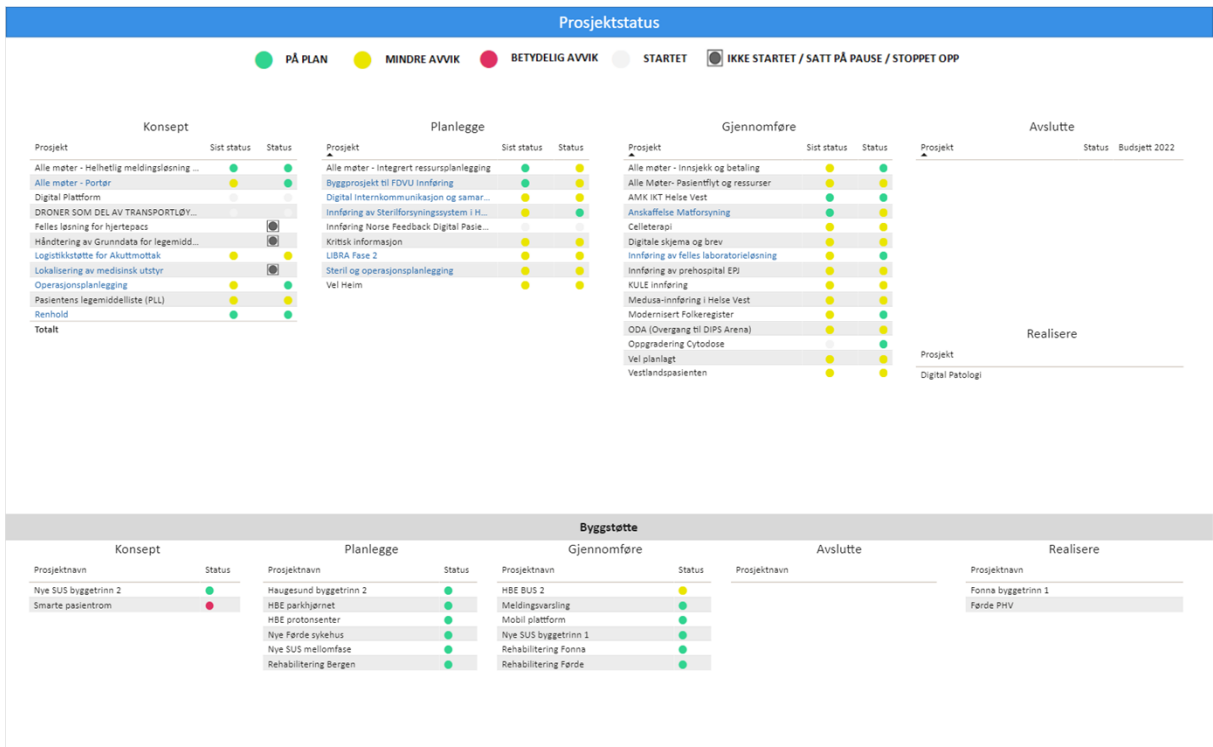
Prosjektstatus

PÅ PLAN   MINDRE AVVIK   BETYDELIG AVVIK   STARTET   IKKE STARTET / SATT PÅ PAUSE / STOPPET OPP

Konsept

| Prosjekt | Sist status | Status |
|---|---|---|
| Alle møter - Helhetlig meldingsløsning ... | | |
| Alle møter - Portør | | |
| Digital Plattform | | |
| DRONER SOM DEL AV TRANSPORTLØY... | | |
| Felles løsning for hjertepacs | | |
| Håndtering av Grunndata for legemidd... | | |
| Logistikkstøtte for Akuttmottak | | |
| Lokalisering av medisinsk utstyr | | |
| Operasjonsplanlegging | | |
| Pasientens legemiddelliste (PLL) | | |
| Renhold | | |
| Totalt | | |

Planlegge

| Prosjekt | Sist status | Status |
|---|---|---|
| Alle møter - Integrert ressursplanlegging | | |
| Byggprosjekt til FDVU Innføring | | |
| Digital Internkommunikasjon og samar... | | |
| Innføring av Sterilforsyningssystem i H... | | |
| Innføring Norse Feedback Digital Pasie... | | |
| Kritisk informasjon | | |
| LIBRA Fase 2 | | |
| Steril og operasjonsplanlegging | | |
| Vel Heim | | |

Gjennomføre

| Prosjekt | Sist status | Status |
|---|---|---|
| Alle møter - Innsjekk og betaling | | |
| Alle Møter- Pasientflyt og ressurser | | |
| AMK IKT Helse Vest | | |
| Anskaffelse Matforsyning | | |
| Celleterapi | | |
| Digitale skjema og brev | | |
| Innføring av felles laboratorieløsning | | |
| Innføring av prehospital EPJ | | |
| KULE innføring | | |
| Medusa-innføring i Helse Vest | | |
| Modernisert Folkeregister | | |
| ODA (Overgang til DIPS Arena) | | |
| Oppgradering Cytodose | | |
| Vel planlagt | | |
| Vestlandspasienten | | |

Avslutte

| Prosjekt | Status | Budsjett 2022 |
|---|---|---|

Realisere

| Prosjekt |
|---|
| Digital Patologi |

Byggstøtte

Konsept

| Prosjektnavn | Status |
|---|---|
| Nye SUS byggetrinn 2 | |
| Smarte pasientrom | |

Planlegge

| Prosjektnavn | Status |
|---|---|
| Haugesund byggetrinn 2 | |
| HBE parkhjørnet | |
| HBE protonsenter | |
| Nye Førde sykehus | |
| Nye SUS mellomfase | |
| Rehabilitering Bergen | |

Gjennomføre

| Prosjektnavn | Status |
|---|---|
| HBE BUS 2 | |
| Meldingsvarsling | |
| Mobil plattform | |
| Nye SUS byggetrinn 1 | |
| Rehabilitering Fonna | |
| Rehabilitering Førde | |

Avslutte

| Prosjektnavn |
|---|

Realisere

| Prosjektnavn |
|---|
| Fonna byggetrinn 1 |
| Førde PHV |